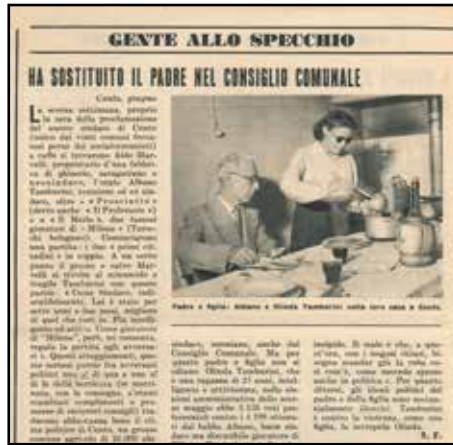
GENTE ALLO SPECCHIO

HA SOSTITUITO IL PADRE NEL CONSIGLIO COMUNALE

Cento, giugno

La scorsa settimana, proprio la sera della proclamazione del nuovo sindaco di Cento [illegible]

Padre e figlia: Albano e Olinda Tamburini nella loro casa a Cento.

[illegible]

S. F.